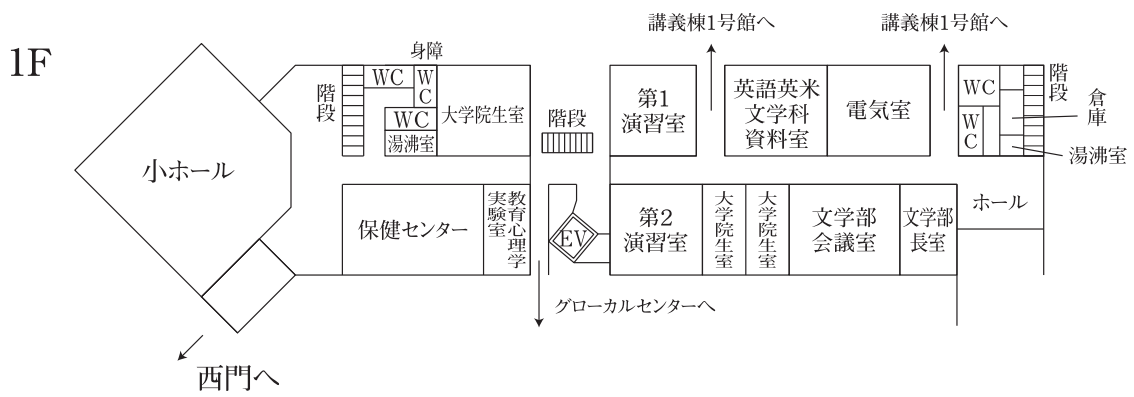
1F

講義棟1号館へ

講義棟1号館へ

身障

階段

WC

WC

WC

湯沸室

大学院生室

階段

第1演習室

英語英米文学科資料室

電気室

WC

WC

階段

倉庫

湯沸室

小ホール

保健センター

実験室

教育心理学

EV

第2演習室

大学院生室

大学院生室

文学部会議室

文学部長室

ホール

グローカルセンターへ

西門へ